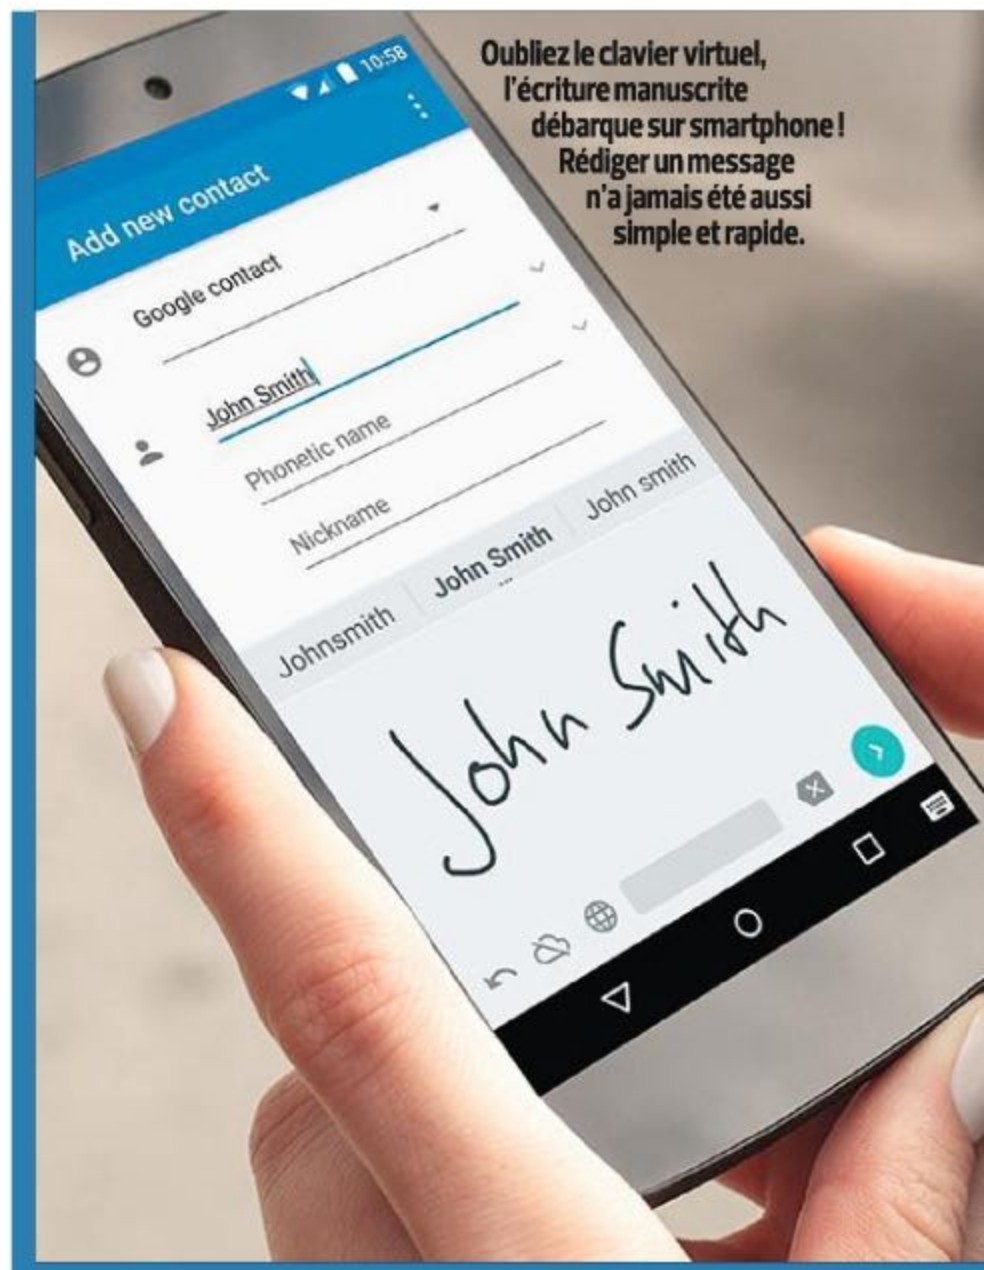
Oubliez le clavier virtuel, l'écriture manuscrite débarque sur smartphone ! Rédiger un message n'a jamais été aussi simple et rapide.

10:58

Add new contact

Google contact

John Smith

Phonetic name

Nickname

Johnsmith

John Smith

John smith

John Smith